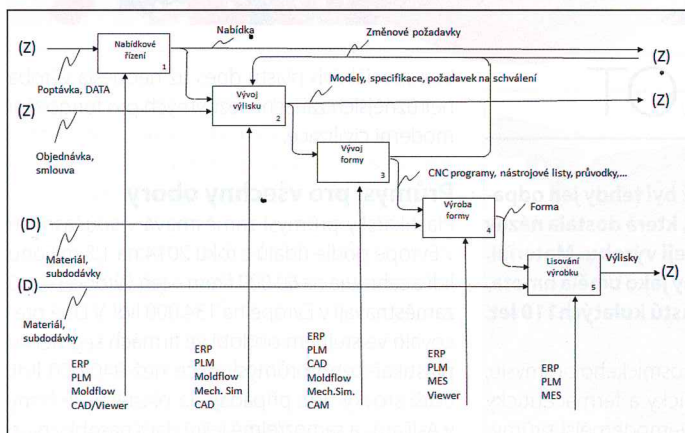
(Z)

Nabídkové řízení 1

Nabídka

Změnové požadavky

(Z)

Poptávka, DATA

Vývoj výlisku 2

Modely, specifikace, požadavek na schválení

(Z)

(Z)

Objednávka, smlouva

Vývoj formy 3

CNC programy, nástrojové listy, průvodky,...

Výroba formy 4

Forma

(D)

Materiál, subdodávky

Lisování výrobku 5

Výlisky

(Z)

(D)

Materiál, subdodávky

ERP
PLM
Moldflow
CAD/Viewer

ERP
PLM
Moldflow
Mech. Sim
CAD

ERP
PLM
CAD
Moldflow
Mech.Sim.
CAM

ERP
PLM
MES
Viewer

ERP
PLM
MES